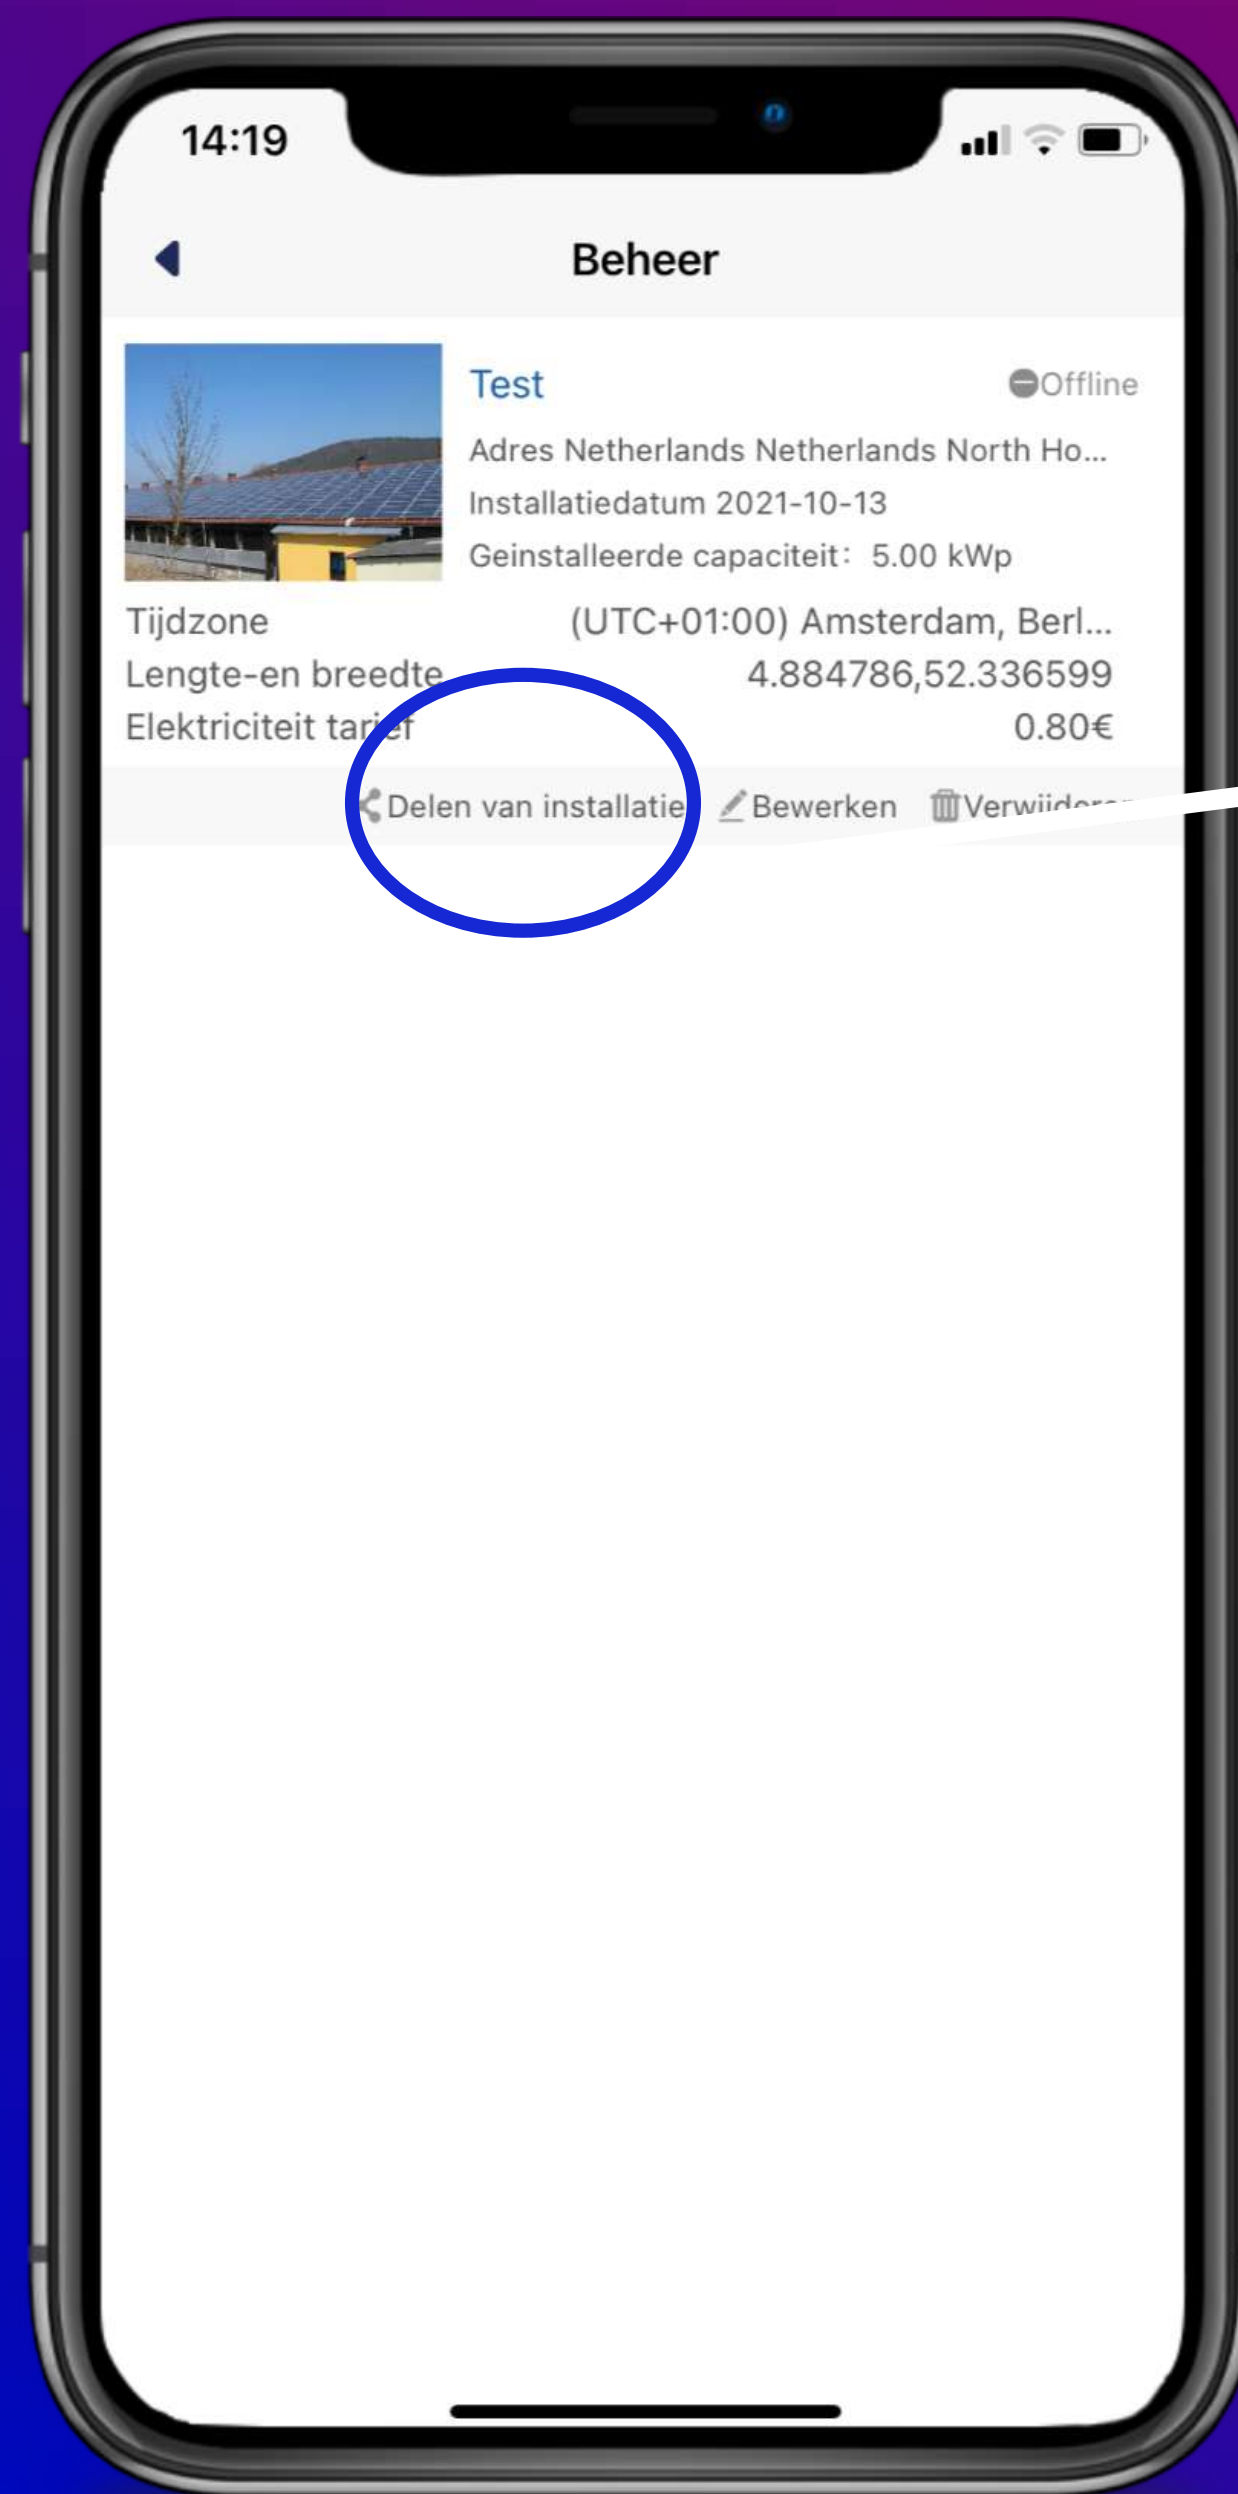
14:19

Beheer

Test
Offline
Adres Netherlands Netherlands North Ho...
Installatiedatum 2021-10-13
Geinstalleerde capaciteit: 5.00 kWp

Tijdzone (UTC+01:00) Amsterdam, Berl...
Lengte-en breedte 4.884786,52.336599
Elektriciteit tarief 0.80€

Delen van installatie Bewerken Verwijd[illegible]